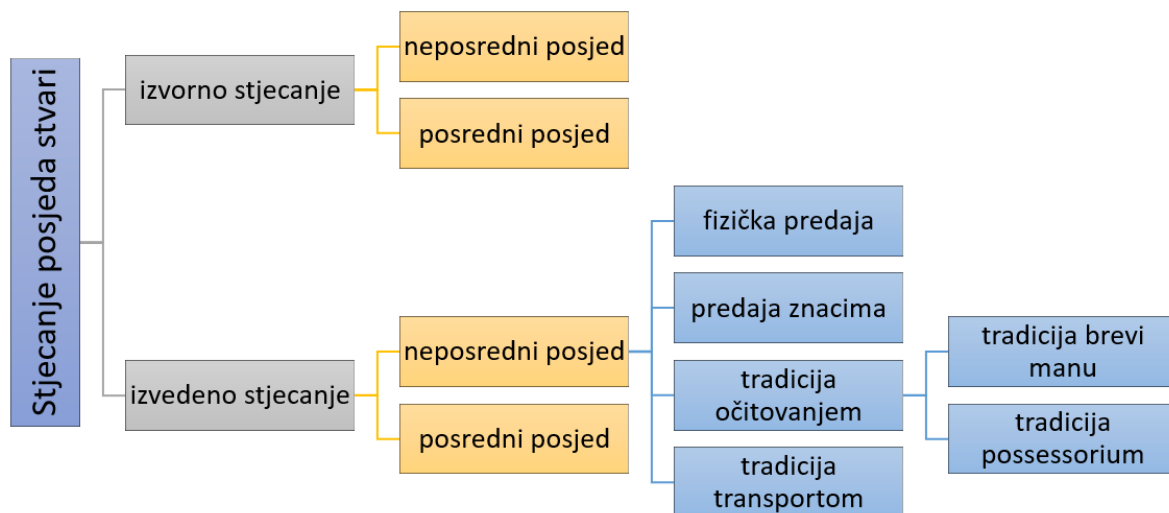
Stjecanje posjeda stvari

izvorno stjecanje

neposredni posjed

posredni posjed

izvedeno stjecanje

neposredni posjed

fizička predaja

predaja znacima

tradicija očitovanjem

tradicija brevi manu

tradicija possessorium

tradicija transportom

posredni posjed